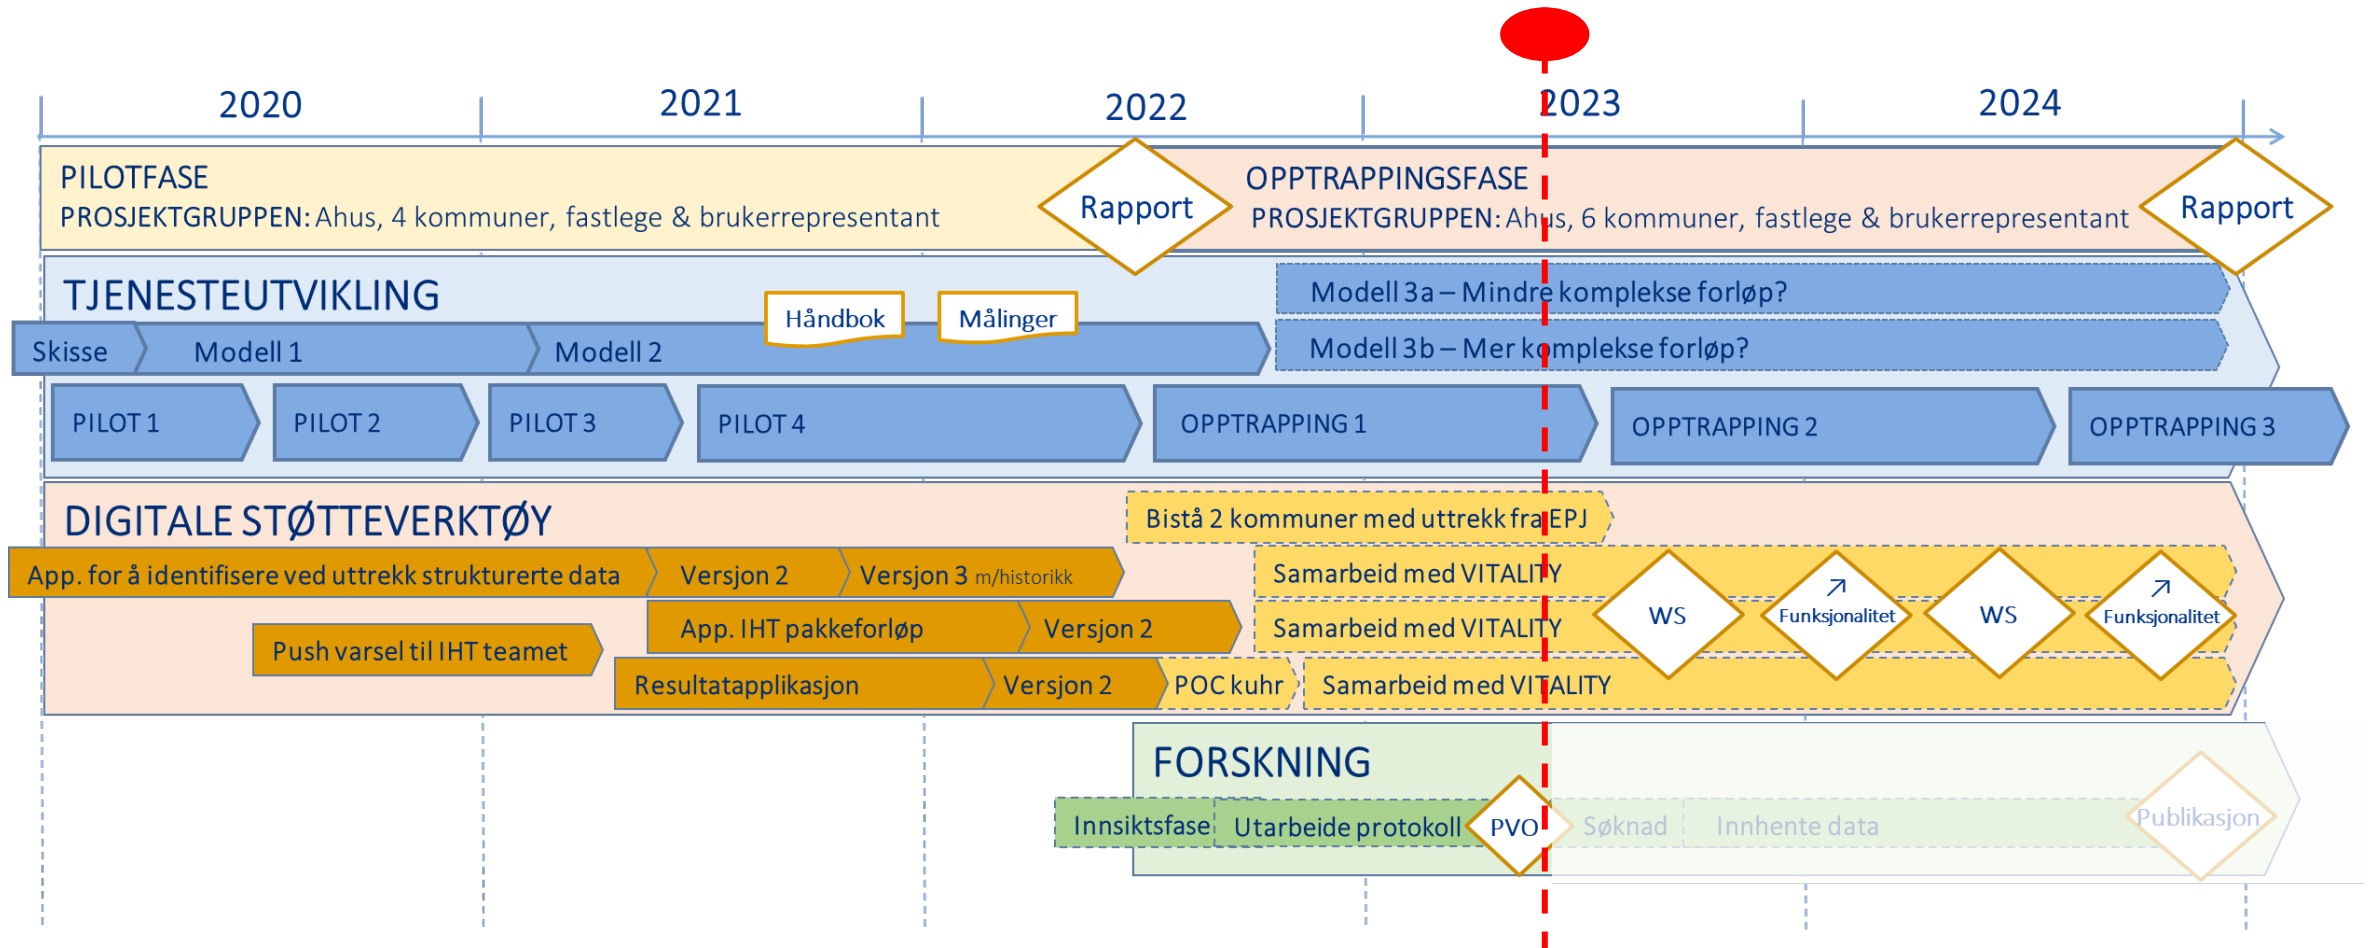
2020
2021
2022
2023
2024

PILOTFASE
PROSJEKTGRUPPEN: Ahus, 4 kommuner, fastlege & brukerrepresentant

Rapport

OPPTRAPPINGSFASE
PROSJEKTGRUPPEN: Ahus, 6 kommuner, fastlege & brukerrepresentant

Rapport

TJENESTEUTVIKLING
Håndbok
Målinger
Modell 3a – Mindre komplekse forløp?
Modell 3b – Mer komplekse forløp?
Skisse
Modell 1
Modell 2
PILOT 1
PILOT 2
PILOT 3
PILOT 4
OPPTRAPPING 1
OPPTRAPPING 2
OPPTRAPPING 3

DIGITALE STØTTEVERKTØY
Bistå 2 kommuner med uttrekk fra EPJ
App. for å identifisere ved uttrekk strukturerte data
Versjon 2
Versjon 3 m/historikk
Samarbeid med VITALITY
App. IHT pakkeforløp
Versjon 2
Samarbeid med VITALITY
WS
Funksjonalitet
WS
Funksjonalitet
Push varsel til IHT teamet
Resultatapplikasjon
Versjon 2
POC kuhr
Samarbeid med VITALITY

FORSKNING
Innsiktsfase
Utarbeide protokoll
PVO
Søknad
Innhente data
Publikasjon